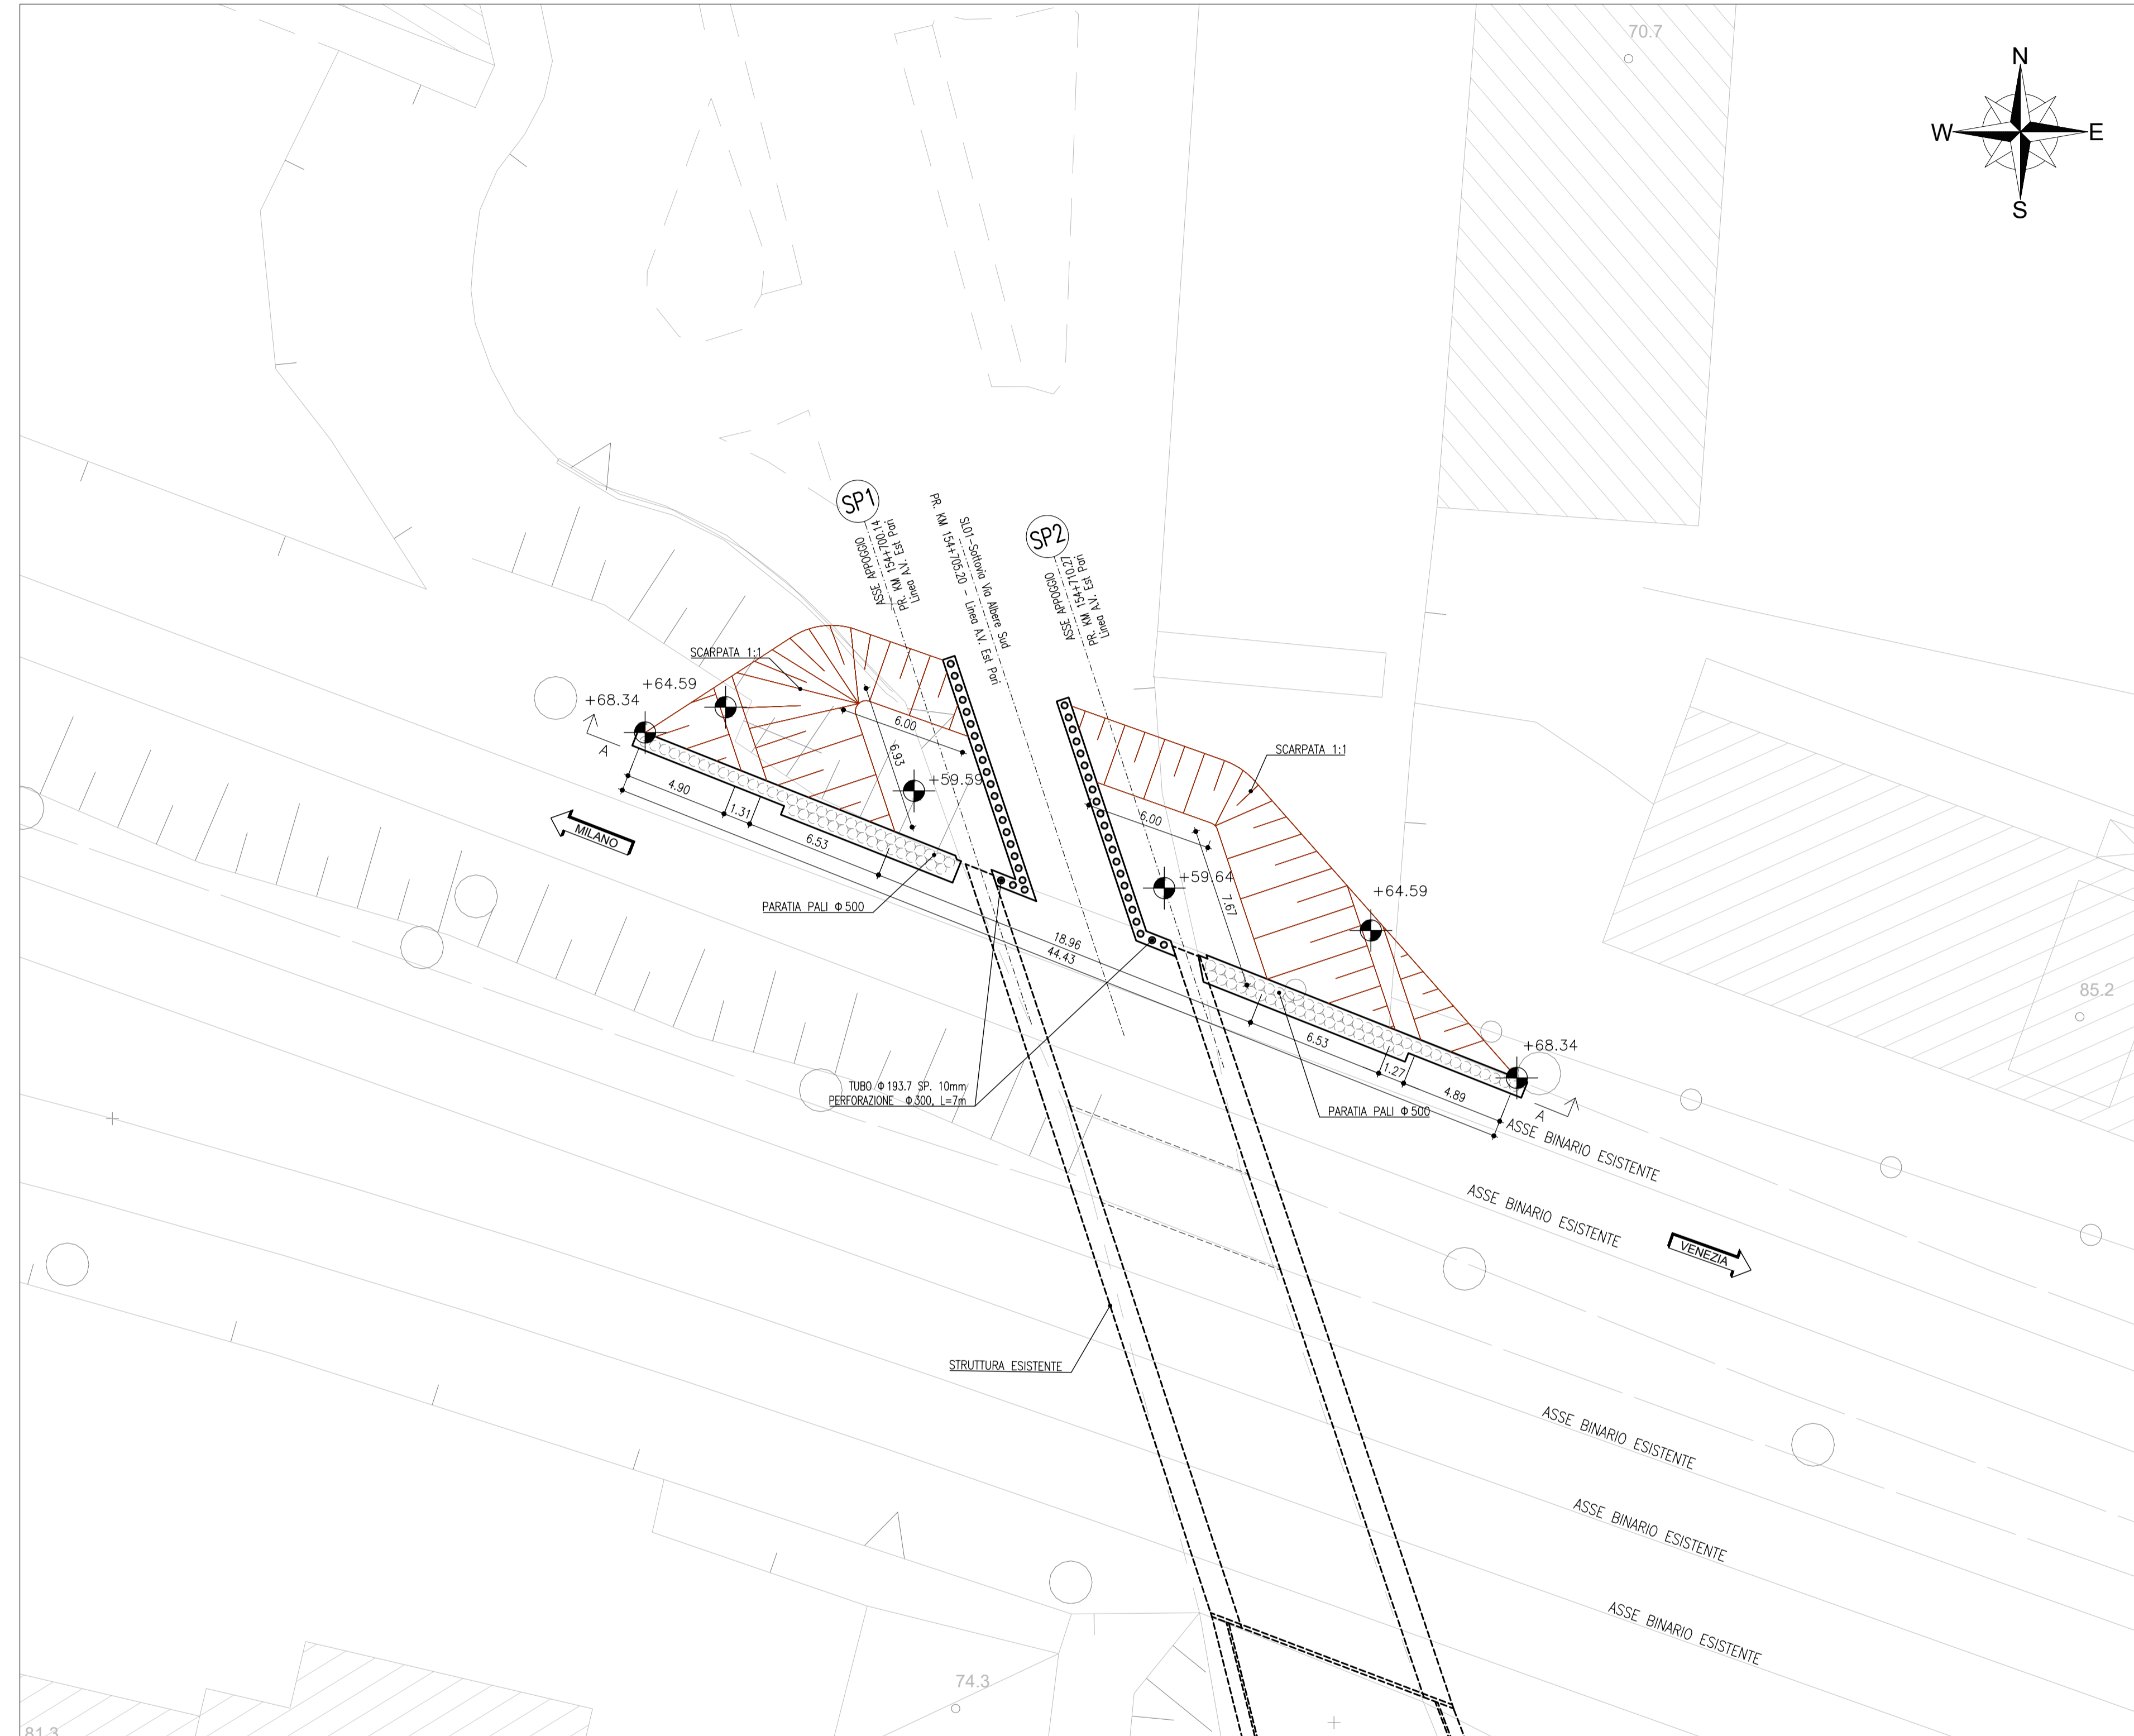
70.7

N
W
E
S

SP1
ASSE APPOGGIO
PR. KM 154+700.14
Linea A.V. Est Pari

PR. KM 154+705.20 – Linea A.V. Est Pari
SL01–Sottovia Via Albere Sud

SP2
ASSE APPOGGIO
PR. KM 154+710.27
Linea A.V. Est Pari

SCARPATA 1:1
+64.59
+68.34
A
6.00
6.93
+59.59
4.90
1.31
6.53
MILANO
PARATIA PALI Φ 500

SCARPATA 1:1
6.00
+59.64
7.67
+64.59
18.96
44.43
6.53
1.27
4.89
+68.34
A
PARATIA PALI Φ 500

85.2

TUBO Φ 193.7 SP. 10mm
PERFORAZIONE Φ 300, L=7m

ASSE BINARIO ESISTENTE
ASSE BINARIO ESISTENTE
VENEZIA

STRUTTURA ESISTENTE

ASSE BINARIO ESISTENTE
ASSE BINARIO ESISTENTE
ASSE BINARIO ESISTENTE

74.3
81.3